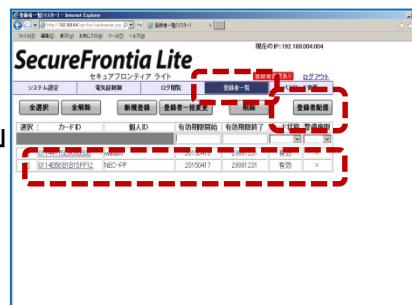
登録者一覧(マスター) - Internet Explorer

http://192.168.4.1/...

ファイル(F) 編集(E) 表示(V) お気に入り(A) ツール(T) ヘルプ(H)

現在のIP:192.168.004.004

SecureFrontia Lite

セキュアフロンティア ライト

ログアウト

システム設定

電気錠制御

ログ閲覧

登録者一覧

全選択

全解除

新規登録

登録者一括変更

削除

登録者配信

| 選択 | カードID | 個人ID | 有効期限開始 | 有効期限終了 | 状態 | 警備解除 |
|---|---|---|---|---|---|---|
| | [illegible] | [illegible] | 20150417 | 29991231 | 有効 | |
| | 0114E6681815FF12 | NEC-PF | 20150417 | 29991231 | 有効 | × |